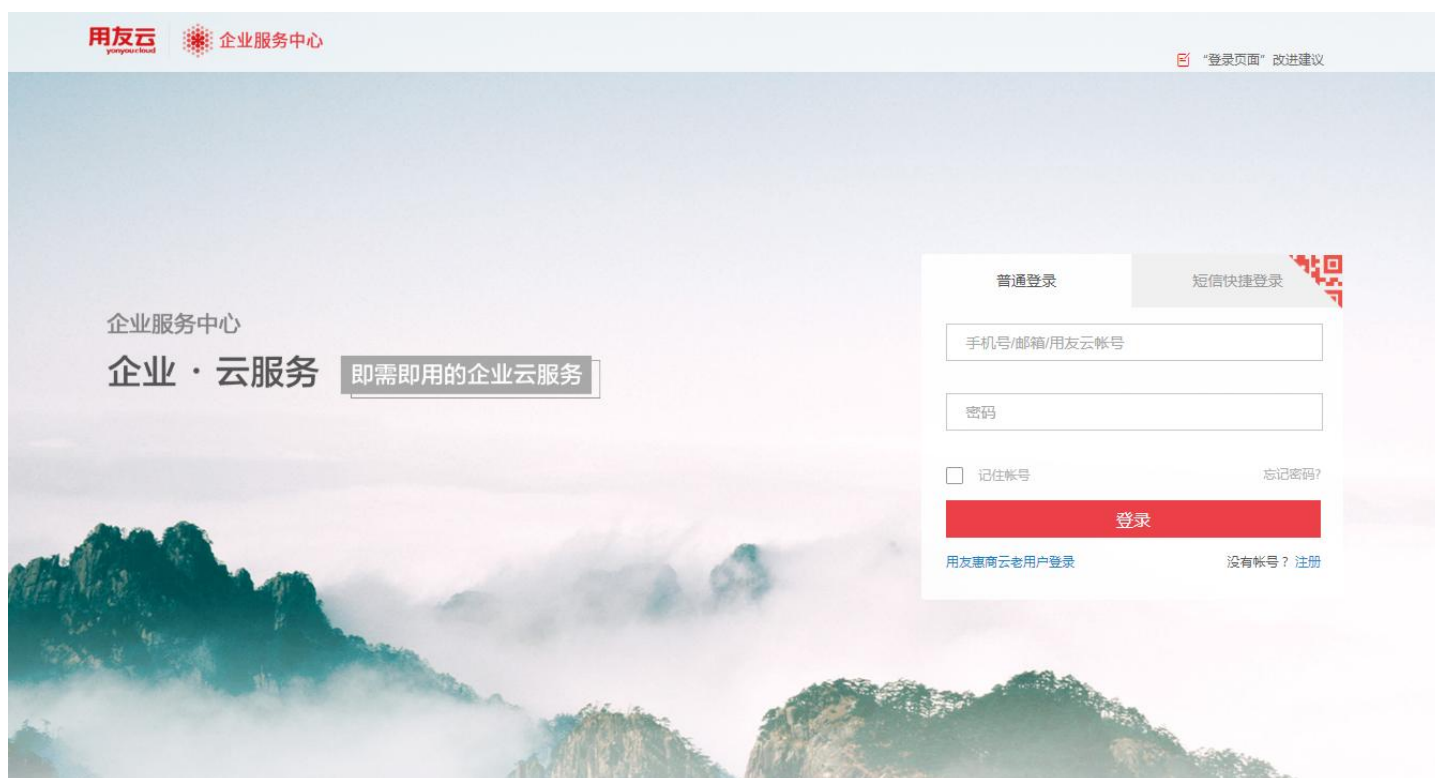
用友云
yonyou cloud
企业服务中心

"登录页面" 改进建议

企业服务中心
企业 · 云服务 即需即用的企业云服务

普通登录
短信快捷登录

手机号/邮箱/用友云帐号

密码

记住帐号
忘记密码?

登录

用友惠商云老用户登录
没有帐号？注册